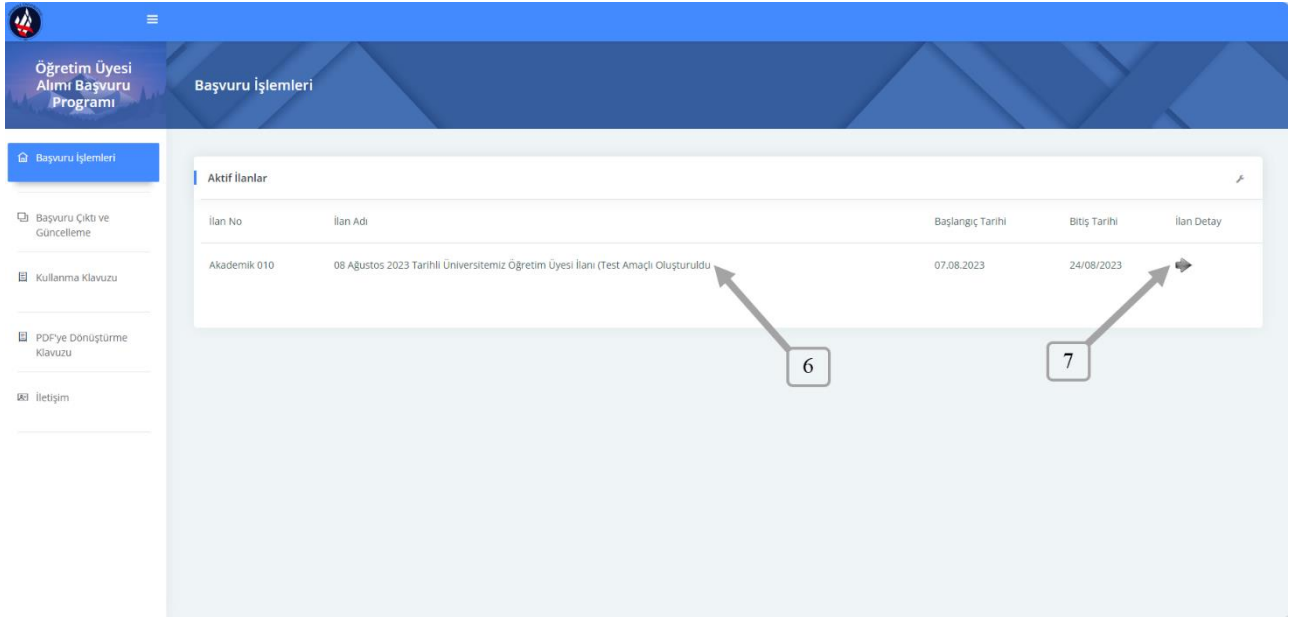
Öğretim Üyesi Alımı Başvuru Programı

Başvuru İşlemleri

Başvuru İşlemleri

Başvuru Çıktı ve Güncelleme

Kullanma Klavuzu

PDF'ye Dönüştürme Klavuzu

İletişim

Aktif İlanlar

| İlan No | İlan Adı | Başlangıç Tarihi | Bitiş Tarihi | İlan Detay |
|---|---|---|---|---|
| Akademik 010 | 08 Ağustos 2023 Tarihli Üniversitemiz Öğretim Üyesi İlanı (Test Amaçlı Oluşturuldu | 07.08.2023 | 24/08/2023 | |

6

7